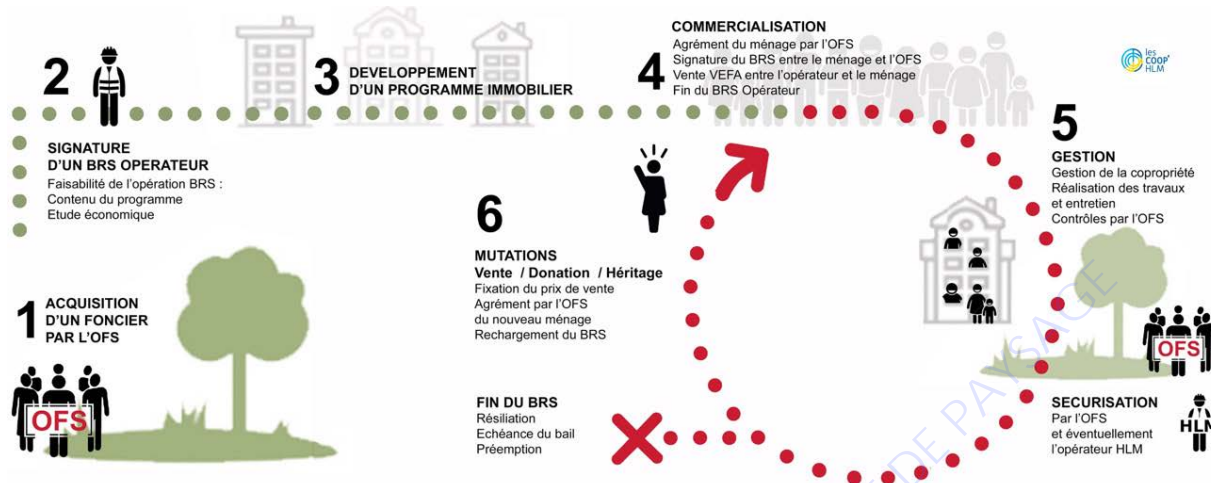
2

SIGNATURE D'UN BRS OPERATEUR
Faisabilité de l'opération BRS :
Contenu du programme
Etude économique

3 DEVELOPPEMENT D'UN PROGRAMME IMMOBILIER

4 COMMERCIALISATION
Agrément du ménage par l'OFS
Signature du BRS entre le ménage et l'OFS
Vente VEFA entre l'opérateur et le ménage
Fin du BRS Opérateur

les COOP' HLM

5 GESTION
Gestion de la copropriété
Réalisation des travaux et entretien
Contrôles par l'OFS

1 ACQUISITION D'UN FONCIER PAR L'OFS

OFS

6

MUTATIONS
Vente / Donation / Héritage
Fixation du prix de vente
Agrément par l'OFS du nouveau ménage
Rechargement du BRS

FIN DU BRS
Résiliation
Echéance du bail
Préemption

OFS

SECURISATION
Par l'OFS et éventuellement l'opérateur HLM

HLM

DE PAYSAGE